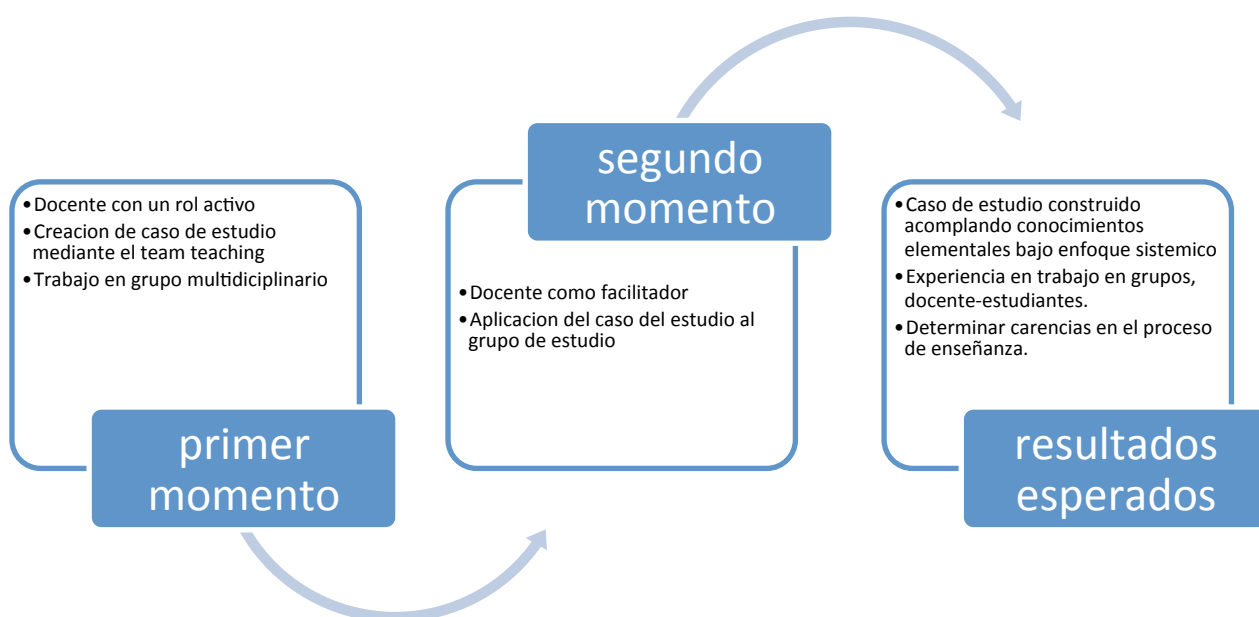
• Docente con un rol activo
• Creacion de caso de estudio mediante el team teaching
• Trabajo en grupo multidiciplinario

primer momento

segundo momento

• Docente como facilitador
• Aplicacion del caso del estudio al grupo de estudio

• Caso de estudio construido acomplando conocimientos elementales bajo enfoque sistemico
• Experiencia en trabajo en grupos, docente-estudiantes.
• Determinar carencias en el proceso de enseñanza.

resultados esperados